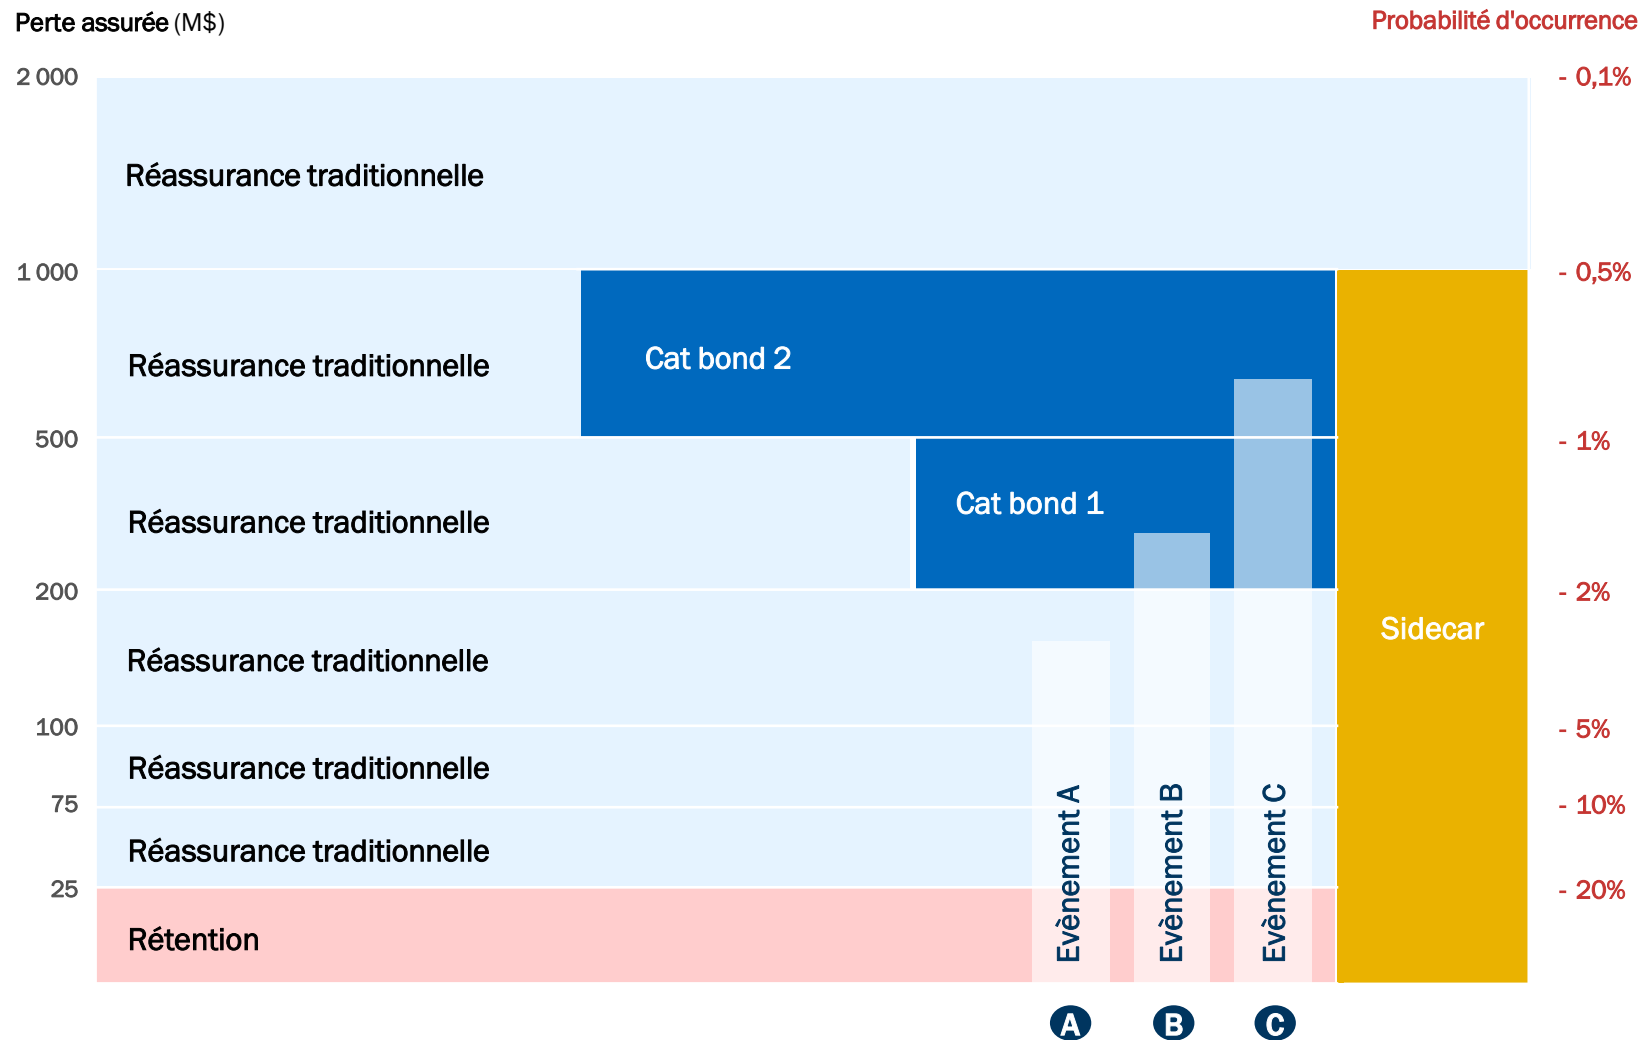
Perte assurée (M$)

Probabilité d'occurrence

2 000
- 0,1%

Réassurance traditionnelle

1 000
- 0,5%

Réassurance traditionnelle

Cat bond 2

500
- 1%

Réassurance traditionnelle

Cat bond 1

200
- 2%

Réassurance traditionnelle

Sidecar

100
- 5%

Réassurance traditionnelle

75
- 10%

Réassurance traditionnelle

25
- 20%

Rétention

Evènement A
Evènement B
Evènement C

A
B
C